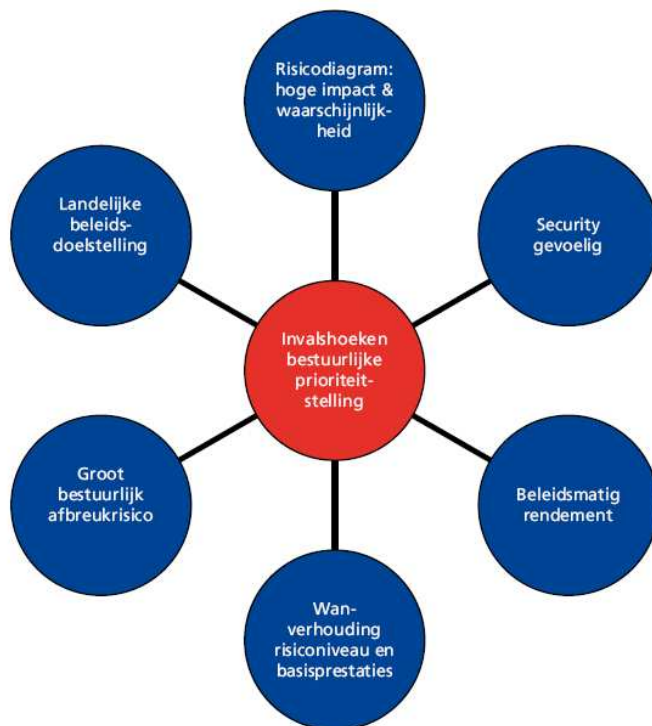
Risicodiagram: hoge impact & waarschijnlijkheid

Landelijke beleidsdoelstelling

Security gevoelig

Invalshoeken bestuurlijke prioriteitstelling

Groot bestuurlijk afbreukrisico

Beleidsmatig rendement

Wanverhouding risiconiveau en basisprestaties